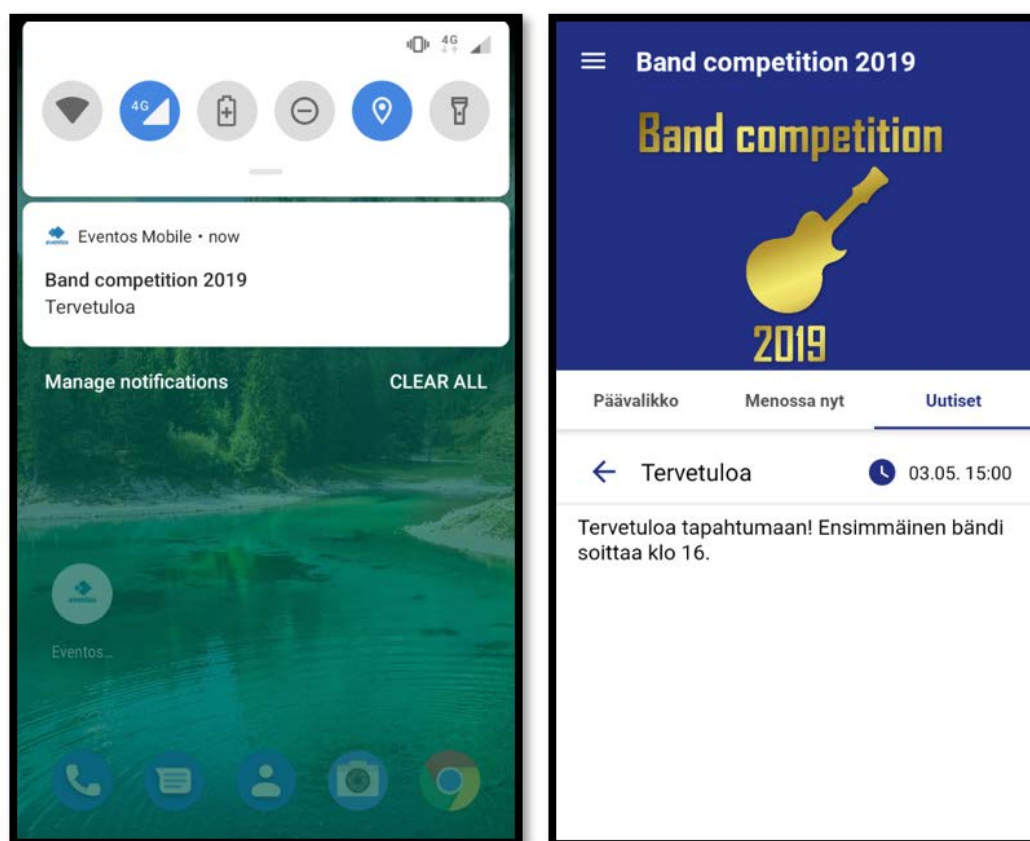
4G

4G

Eventos Mobile • now

Band competition 2019
Tervetuloa

Manage notifications

CLEAR ALL

Eventos...

Band competition 2019

Band competition

2019

Päävalikko

Menossa nyt

Uutiset

Tervetuloa

03.05. 15:00

Tervetuloa tapahtumaan! Ensimmäinen bändi soittaa klo 16.